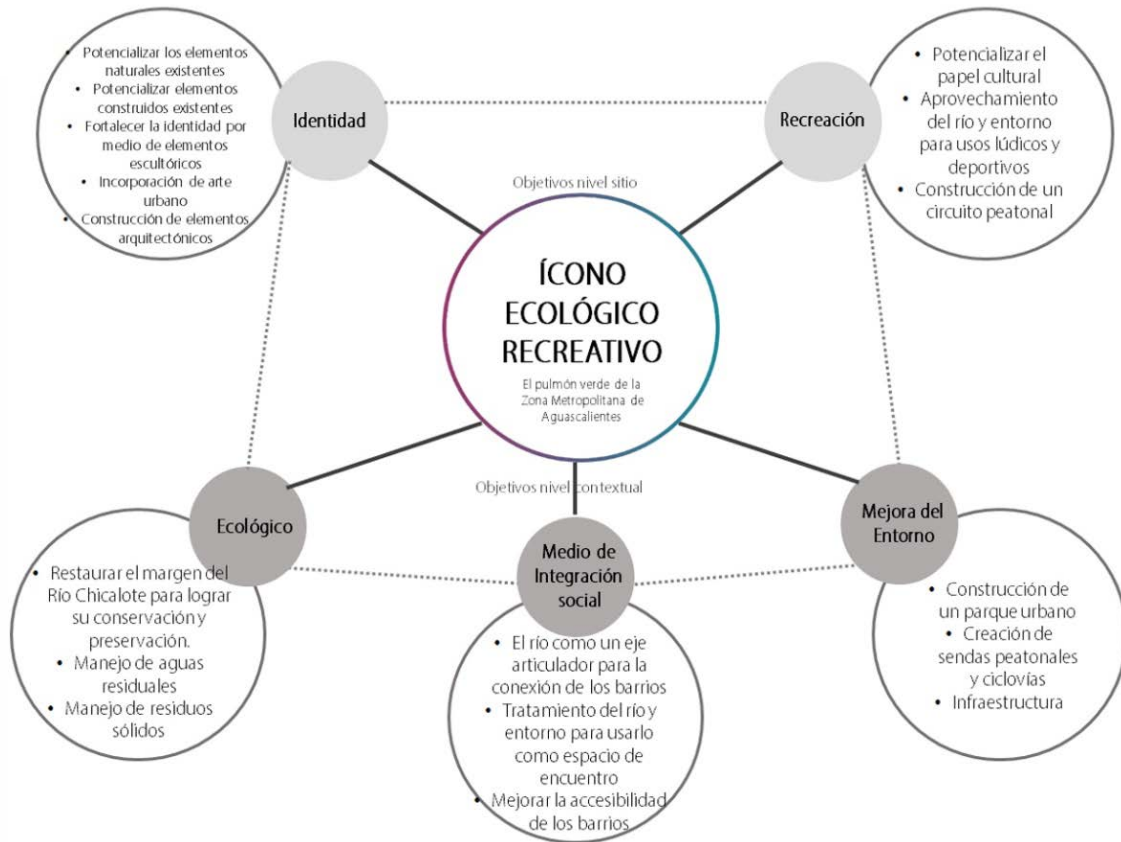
• Potencializar los elementos naturales existentes
• Potencializar elementos construidos existentes
• Fortalecer la identidad por medio de elementos escultóricos
• Incorporación de arte urbano
• Construcción de elementos arquitectónicos

Identidad

Recreación

• Potencializar el papel cultural
• Aprovechamiento del río y entorno para usos lúdicos y deportivos
• Construcción de un circuito peatonal

Objetivos nivel sitio

ÍCONO ECOLÓGICO RECREATIVO

El pulmón verde de la Zona Metropolitana de Aguascalientes

Objetivos nivel contextual

Ecológico

Medio de Integración social

Mejora del Entorno

• Restaurar el margen del Río Chicalote para lograr su conservación y preservación.
• Manejo de aguas residuales
• Manejo de residuos sólidos

• El río como un eje articulador para la conexión de los barrios
• Tratamiento del río y entorno para usarlo como espacio de encuentro
• Mejorar la accesibilidad de los barrios

• Construcción de un parque urbano
• Creación de sendas peatonales y ciclovías
• Infraestructura